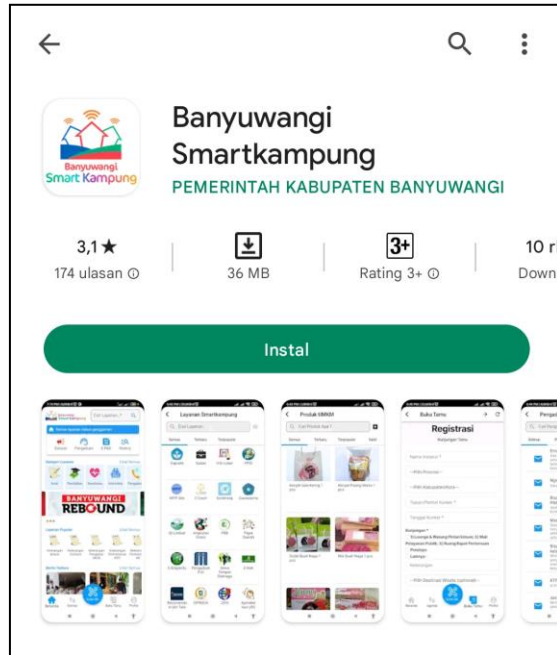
Banyuwangi Smartkampung

PEMERINTAH KABUPATEN BANYUWANGI

Banyuwangi Smart Kampung

3,1★
174 ulasan ⓘ

36 MB

3+
Rating 3+ ⓘ

10 r
Down

Instal

BANYUWANGI REBOUND

Layanan Smartkampung

Produk UMKM

Buku Tamu

Registrasi